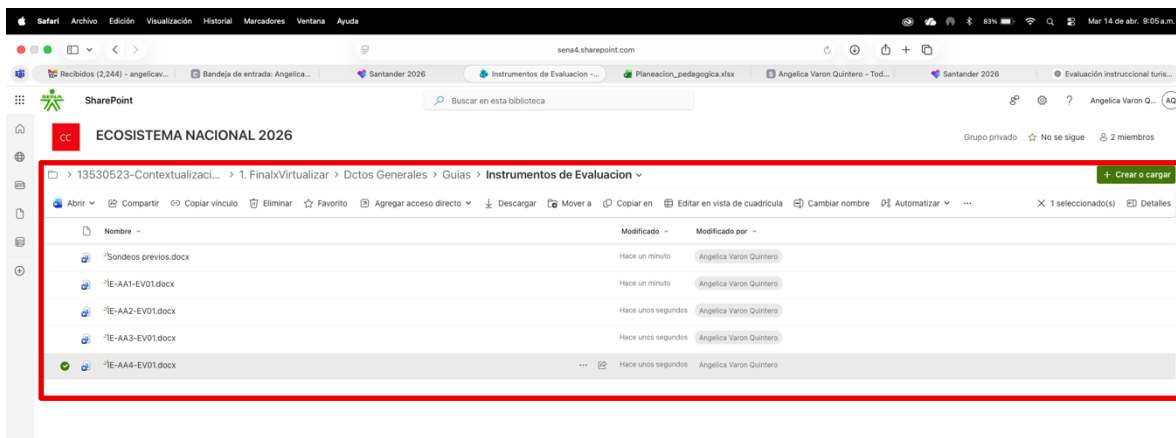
Safari Archivo Edición Visualización Historial Marcadores Ventana Ayuda

83% Mar 14 de abr. 9:05 a.m.

sena4.sharepoint.com

Recibidos (2,244) - angelicav... | Bandeja de entrada: Angelica... | Santander 2026 | Instrumentos de Evaluacion -... | Planeacion_pedagogica.xlsx | Angelica Varon Quintero - Tod... | Santander 2026 | Evaluación instruccional turis...

SENA SharePoint

Buscar en esta biblioteca

Angelica Varon Q... AQ

CC ECOSISTEMA NACIONAL 2026

Grupo privado ☆ No se sigue 2 miembros

> 13530523-Contextualizaci... > 1. FinalxVirtualizar > Dctos Generales > Guias > Instrumentos de Evaluacion

+ Crear o cargar

Abrir Compartir Copiar vínculo Eliminar Favorito Agregar acceso directo Descargar Mover a Copiar en Editar en vista de cuadrícula Cambiar nombre Automatizar ··· × 1 seleccionado(s) Detalles

| Nombre | Modificado | Modificado por |
|---|---|---|
| Sondeos previos.docx | Hace un minuto | Angelica Varon Quintero |
| IE-AA1-EV01.docx | Hace un minuto | Angelica Varon Quintero |
| IE-AA2-EV01.docx | Hace unos segundos | Angelica Varon Quintero |
| IE-AA3-EV01.docx | Hace unos segundos | Angelica Varon Quintero |
| IE-AA4-EV01.docx | Hace unos segundos | Angelica Varon Quintero |